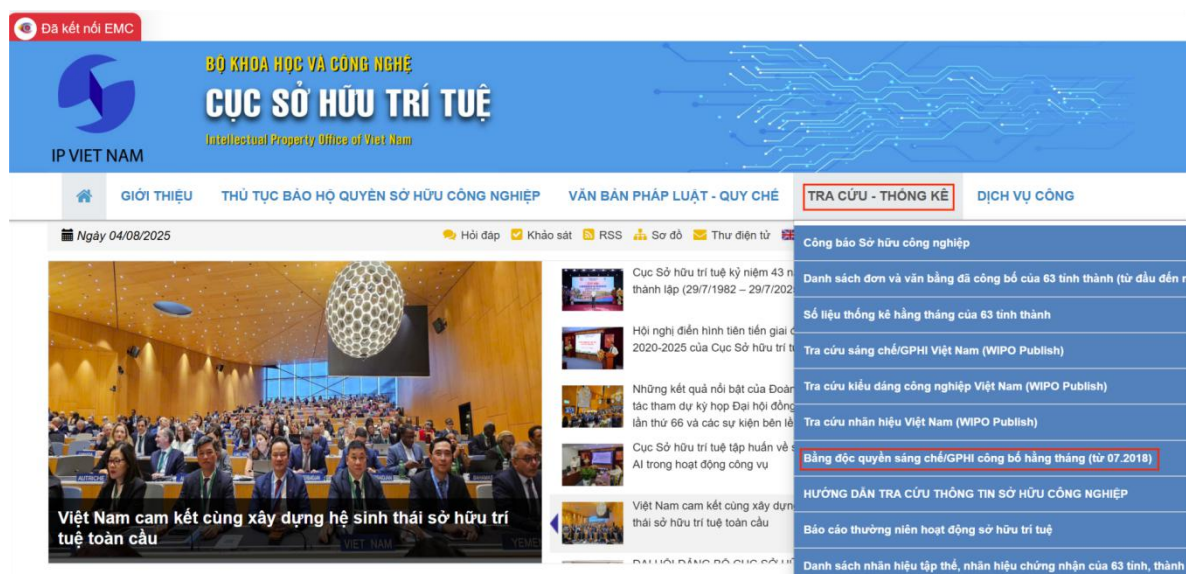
Đã kết nối EMC

IP VIET NAM

BỘ KHOA HỌC VÀ CÔNG NGHỆ
CỤC SỞ HỮU TRÍ TUỆ
Intellectual Property Office of Viet Nam

GIỚI THIỆU | THỦ TỤC BẢO HỘ QUYỀN SỞ HỮU CÔNG NGHIỆP | VĂN BẢN PHÁP LUẬT - QUY CHẾ | TRA CỨU - THỐNG KÊ | DỊCH VỤ CÔNG

Ngày 04/08/2025

Hỏi đáp | Khảo sát | RSS | Sơ đồ | Thư điện tử

Việt Nam cam kết cùng xây dựng hệ sinh thái sở hữu trí tuệ toàn cầu

Cục Sở hữu trí tuệ kỷ niệm 43 n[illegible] thành lập (29/7/1982 – 29/7/202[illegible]

Hội nghị điển hình tiên tiến giai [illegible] 2020-2025 của Cục Sở hữu trí t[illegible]

Những kết quả nổi bật của Đoà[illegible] tác tham dự kỳ họp Đại hội đồng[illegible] lần thứ 66 và các sự kiện bên lề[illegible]

Cục Sở hữu trí tuệ tập huấn về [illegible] AI trong hoạt động công vụ

Việt Nam cam kết cùng xây dựn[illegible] thái sở hữu trí tuệ toàn cầu

Công báo Sở hữu công nghiệp
Danh sách đơn và văn bằng đã công bố của 63 tỉnh thành (từ đầu đến n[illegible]
Số liệu thống kê hằng tháng của 63 tỉnh thành
Tra cứu sáng chế/GPHI Việt Nam (WIPO Publish)
Tra cứu kiểu dáng công nghiệp Việt Nam (WIPO Publish)
Tra cứu nhãn hiệu Việt Nam (WIPO Publish)
Bằng độc quyền sáng chế/GPHI công bố hằng tháng (từ 07.2018)
HƯỚNG DẪN TRA CỨU THÔNG TIN SỞ HỮU CÔNG NGHIỆP
Báo cáo thường niên hoạt động sở hữu trí tuệ
Danh sách nhãn hiệu tập thể, nhãn hiệu chứng nhận của 63 tỉnh, thành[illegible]